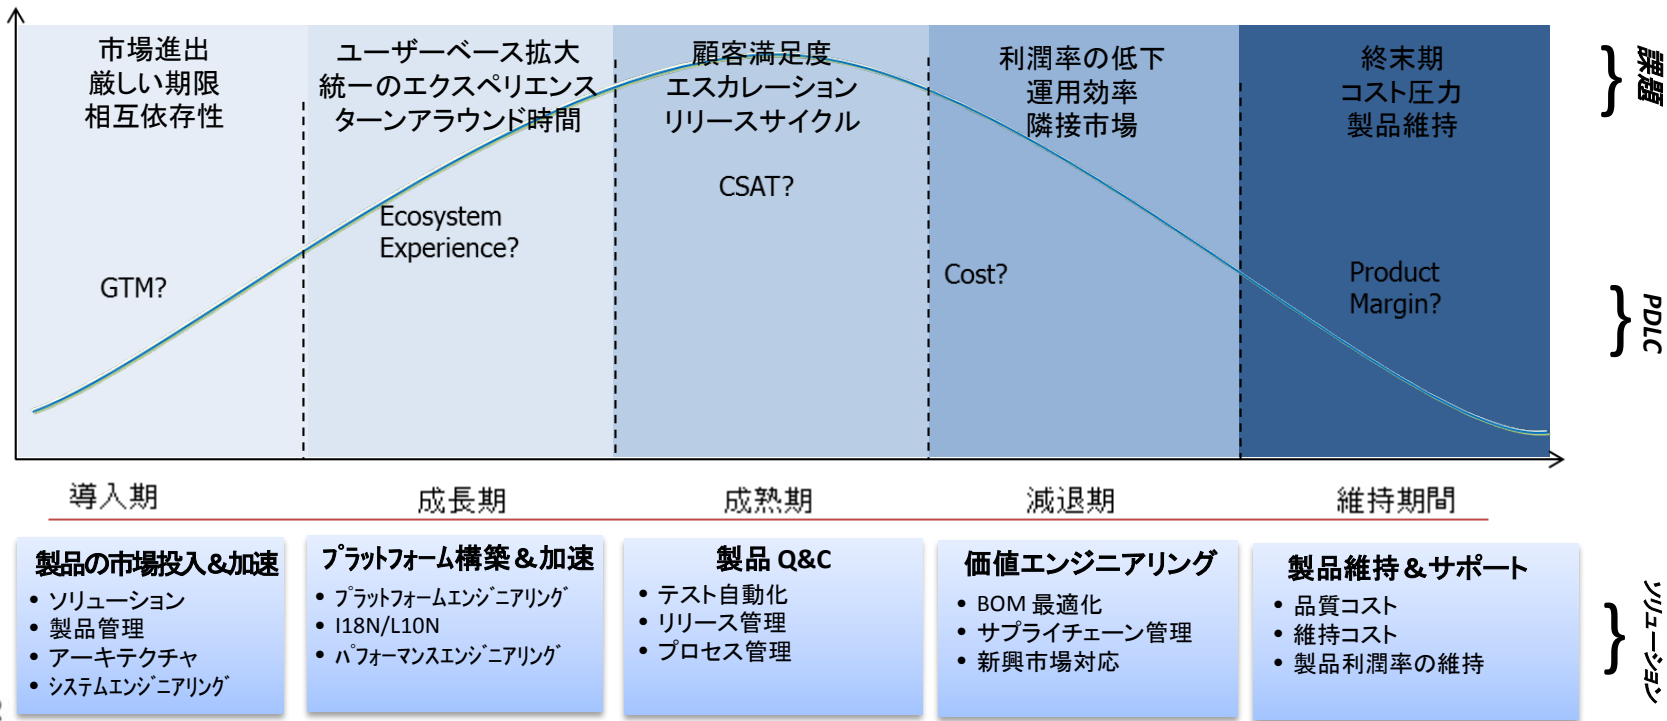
市場進出
厳しい期限
相互依存性

ユーザーベース拡大
統一のエクスペリエンス
ターンアラウンド時間

顧客満足度
エスカレーション
リリースサイクル

利潤率の低下
運用効率
隣接市場

終末期
コスト圧力
製品維持

課題

Ecosystem Experience?

CSAT?

GTM?

Cost?

Product Margin?

PDLC

導入期

成長期

成熟期

減退期

維持期間

製品の市場投入&加速
• ソリューション
• 製品管理
• アーキテクチャ
• システムエンジニアリング

プラットフォーム構築&加速
• プラットフォームエンジニアリング
• I18N/L10N
• パフォーマンスエンジニアリング

製品 Q&C
• テスト自動化
• リリース管理
• プロセス管理

価値エンジニアリング
• BOM 最適化
• サプライチェーン管理
• 新興市場対応

製品維持&サポート
• 品質コスト
• 維持コスト
• 製品利潤率の維持

ソリューション